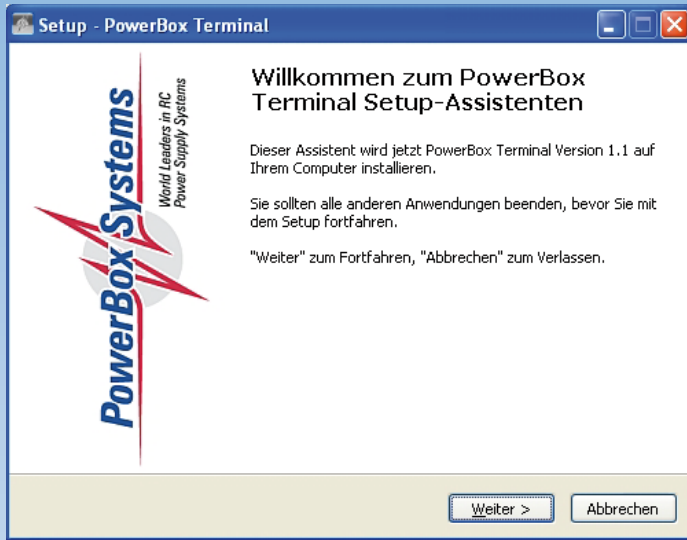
Setup - PowerBox Terminal

PowerBox Systems
World Leaders in RC Power Supply Systems

Willkommen zum PowerBox Terminal Setup-Assistenten

Dieser Assistent wird jetzt PowerBox Terminal Version 1.1 auf Ihrem Computer installieren.

Sie sollten alle anderen Anwendungen beenden, bevor Sie mit dem Setup fortfahren.

"Weiter" zum Fortfahren, "Abbrechen" zum Verlassen.

Weiter >

Abbrechen